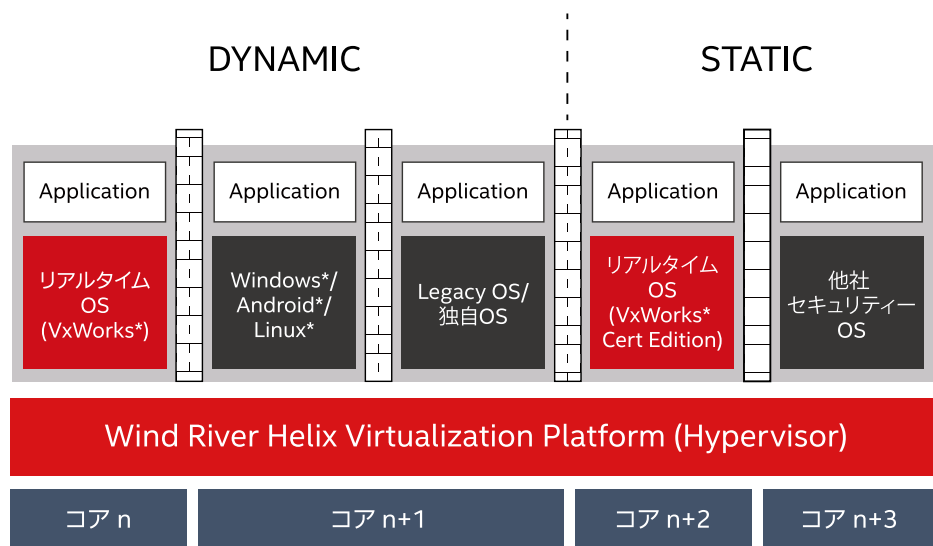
DYNAMIC

STATIC

Application

リアルタイム OS (VxWorks*)

Application

Windows*/ Android*/ Linux*

Application

Legacy OS/ 独自OS

Application

リアルタイム OS (VxWorks* Cert Edition)

Application

他社 セキュリティー OS

Wind River Helix Virtualization Platform (Hypervisor)

コア n

コア n+1

コア n+2

コア n+3